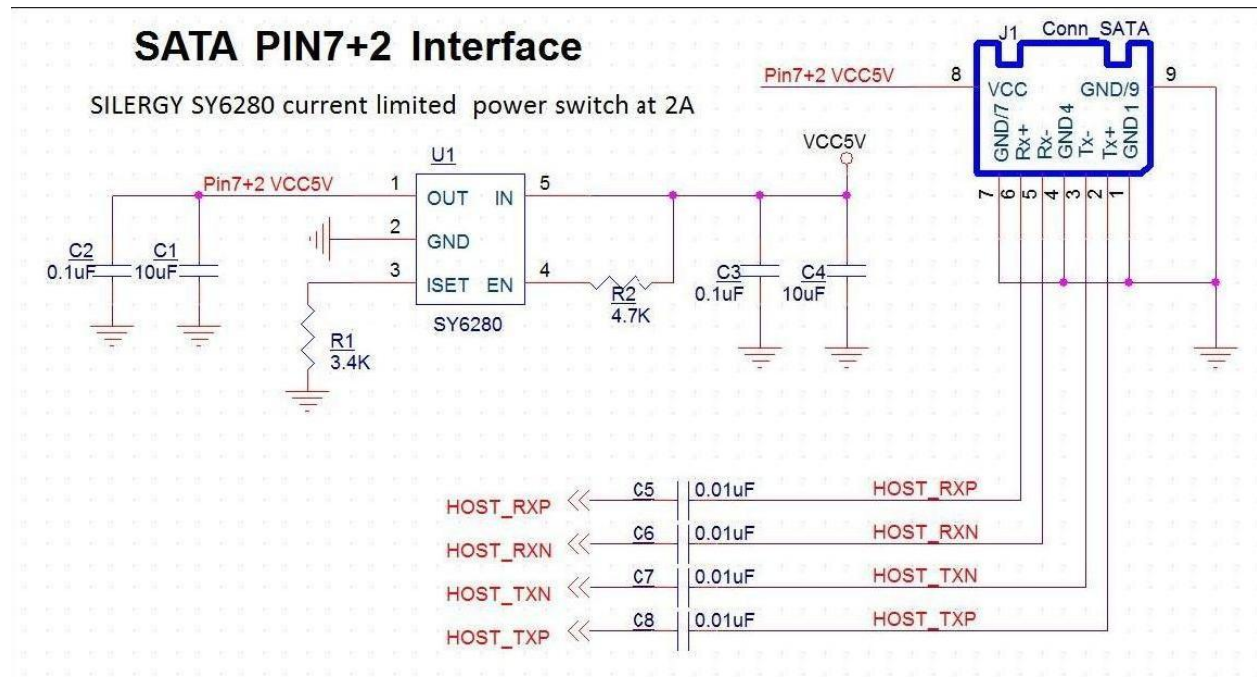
SATA PIN7+2 Interface

SILERGY SY6280 current limited power switch at 2A

J1 Conn_SATA

Pin7+2 VCC5V 8 VCC GND/9 9

GND/7 Rx+ Rx- GND 4 Tx- Tx+ GND 1

7 6 5 4 3 2 1

VCC5V

U1

Pin7+2 VCC5V 1 OUT IN 5

2 GND

3 ISET EN 4

SY6280

C2 0.1uF C1 10uF

R2 4.7K

C3 0.1uF C4 10uF

R1 3.4K

HOST_RXP C5 0.01uF HOST_RXP

HOST_RXN C6 0.01uF HOST_RXN

HOST_TXN C7 0.01uF HOST_TXN

HOST_TXP C8 0.01uF HOST_TXP